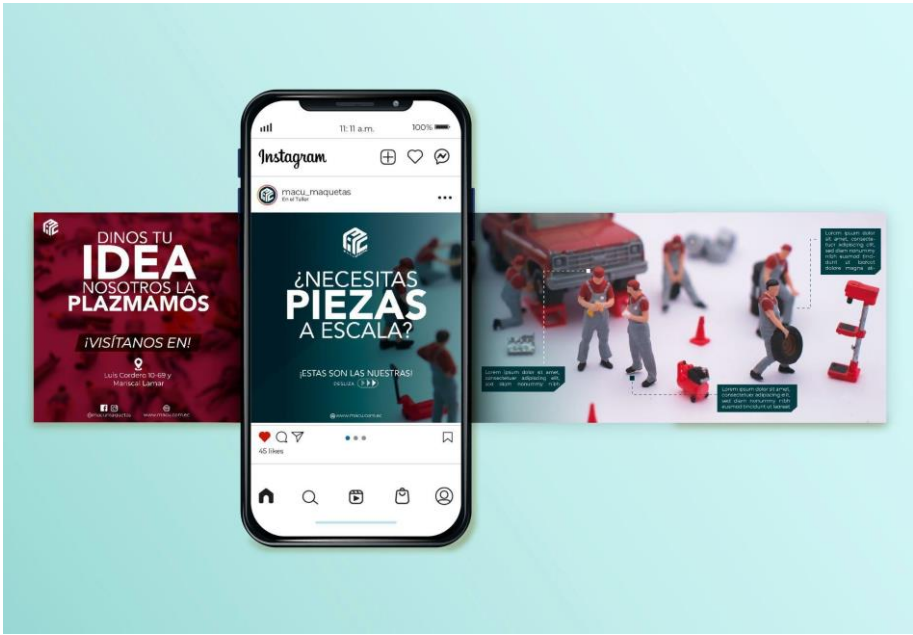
DINOS TU
IDEA
NOSOTROS LA
PLAZMAMOS

¡VISÍTANOS EN!

Luis Cordero 10-69 y Mariscal Lamar

@macumaquetas www.macu.com.ec

11:11 a.m. 100%

Instagram

macu_maquetas
En el Taller

¿NECESITAS
PIEZAS
A ESCALA?

¡ESTAS SON LAS NUESTRAS!
DESLIZA

@www.macu.com.ec

45 likes

Lorem ipsum dolor sit amet, consectetuer adipiscing elit, sed diam nonummy nibh euismod tincidunt ut laoreet dolore magna ali.

Lorem ipsum dolor sit amet, consectetuer adipiscing elit, sed diam nonummy nibh

Lorem ipsum dolor sit amet, consectetuer adipiscing elit, sed diam nonummy nibh euismod tincidunt ut laoreet